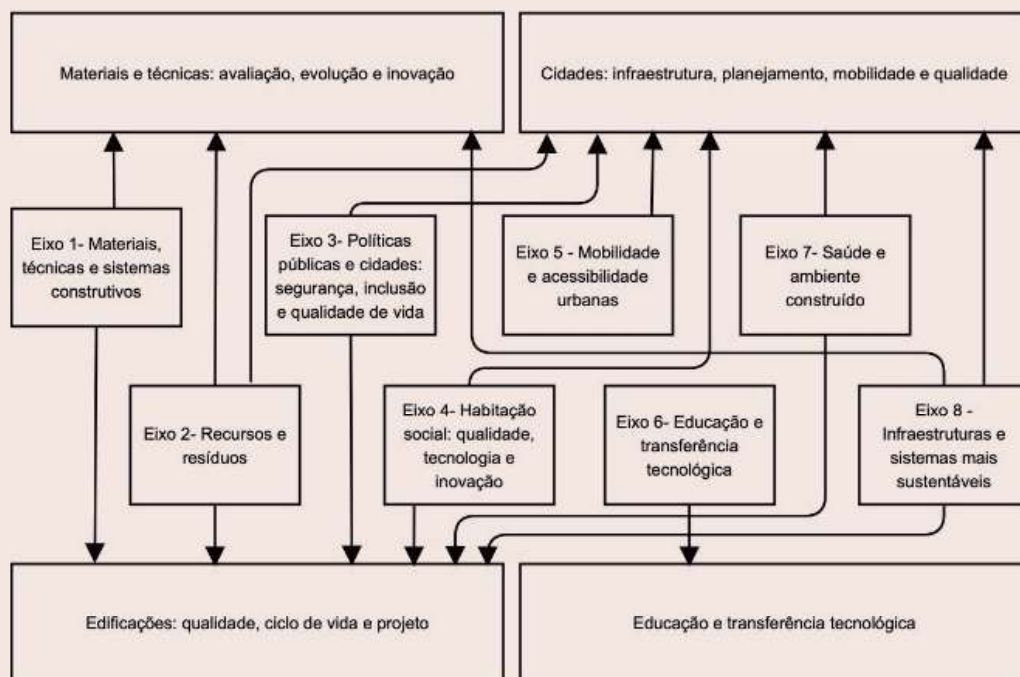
Materiais e técnicas: avaliação, evolução e inovação

Cidades: infraestrutura, planejamento, mobilidade e qualidade

Eixo 1- Materiais, técnicas e sistemas construtivos

Eixo 3- Políticas públicas e cidades: segurança, inclusão e qualidade de vida

Eixo 5 - Mobilidade e acessibilidade urbanas

Eixo 7- Saúde e ambiente construído

Eixo 2- Recursos e resíduos

Eixo 4- Habitação social: qualidade, tecnologia e inovação

Eixo 6- Educação e transferência tecnológica

Eixo 8 - Infraestruturas e sistemas mais sustentáveis

Edificações: qualidade, ciclo de vida e projeto

Educação e transferência tecnológica